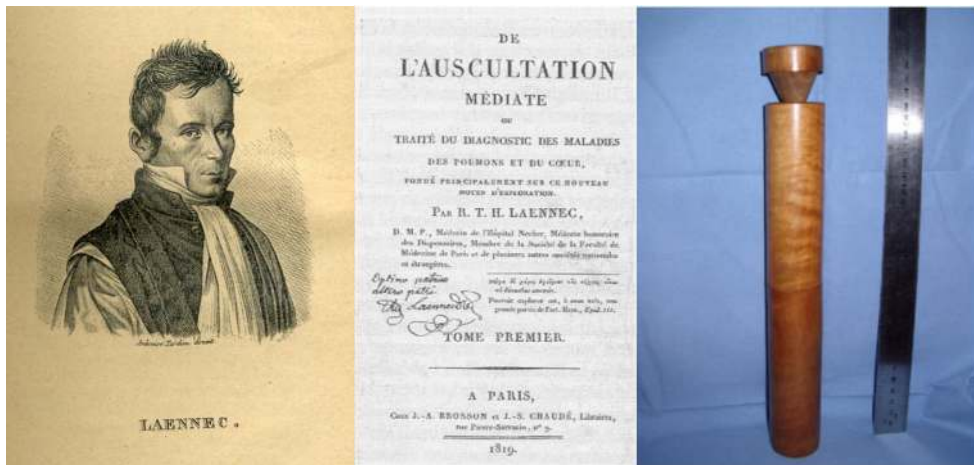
LAENNEC.

DE
L'AUSCULTATION
MÉDIATE
OU
TRAITÉ DU DIAGNOSTIC DES MALADIES
DES POUMONS ET DU CŒUR,
FONDÉ PRINCIPALEMENT SUR CE NOUVEAU MOYEN D'EXPLORATION.

PAR R. T. H. LAENNEC,

D. M. P., Médecin de l'Hôpital Necker, Médecin honoraire des Dispensaires, Membre de la Société de la Faculté de Médecine de Paris et de plusieurs autres sociétés nationales et étrangères.

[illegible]
Laennec

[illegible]
Pouvoir explorer est, à mon avis, une grande partie de l'art. HIPP., Epid. III.

TOME PREMIER.

A PARIS,
Chez J.-A. BROSSON et J.-S. CHAUDÉ, Libraires, rue Pierre-Sarrazin, n° 9.
1819.